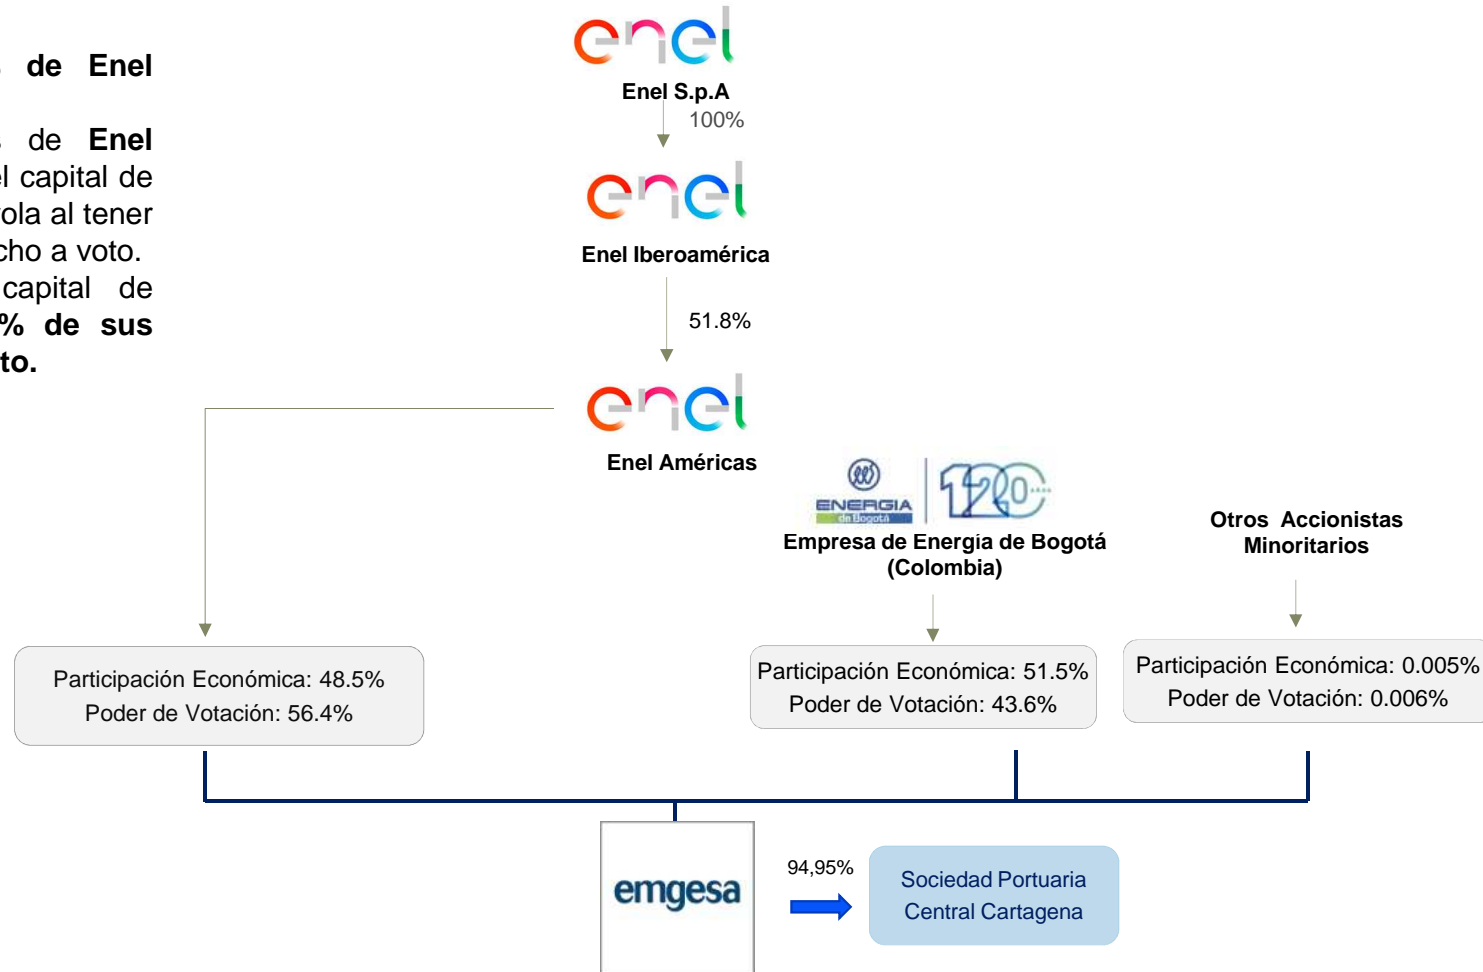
de Enel

de Enel
l capital de
ola al tener
cho a voto.
capital de
% de sus
to.

enel
Enel S.p.A
100%

enel
Enel Iberoamérica
51.8%

enel
Enel Américas

ENERGIA de Bogotá 120
Empresa de Energía de Bogotá (Colombia)

Otros Accionistas Minoritarios

Participación Económica: 48.5%
Poder de Votación: 56.4%

Participación Económica: 51.5%
Poder de Votación: 43.6%

Participación Económica: 0.005%
Poder de Votación: 0.006%

emgesa

94,95%

Sociedad Portuaria Central Cartagena